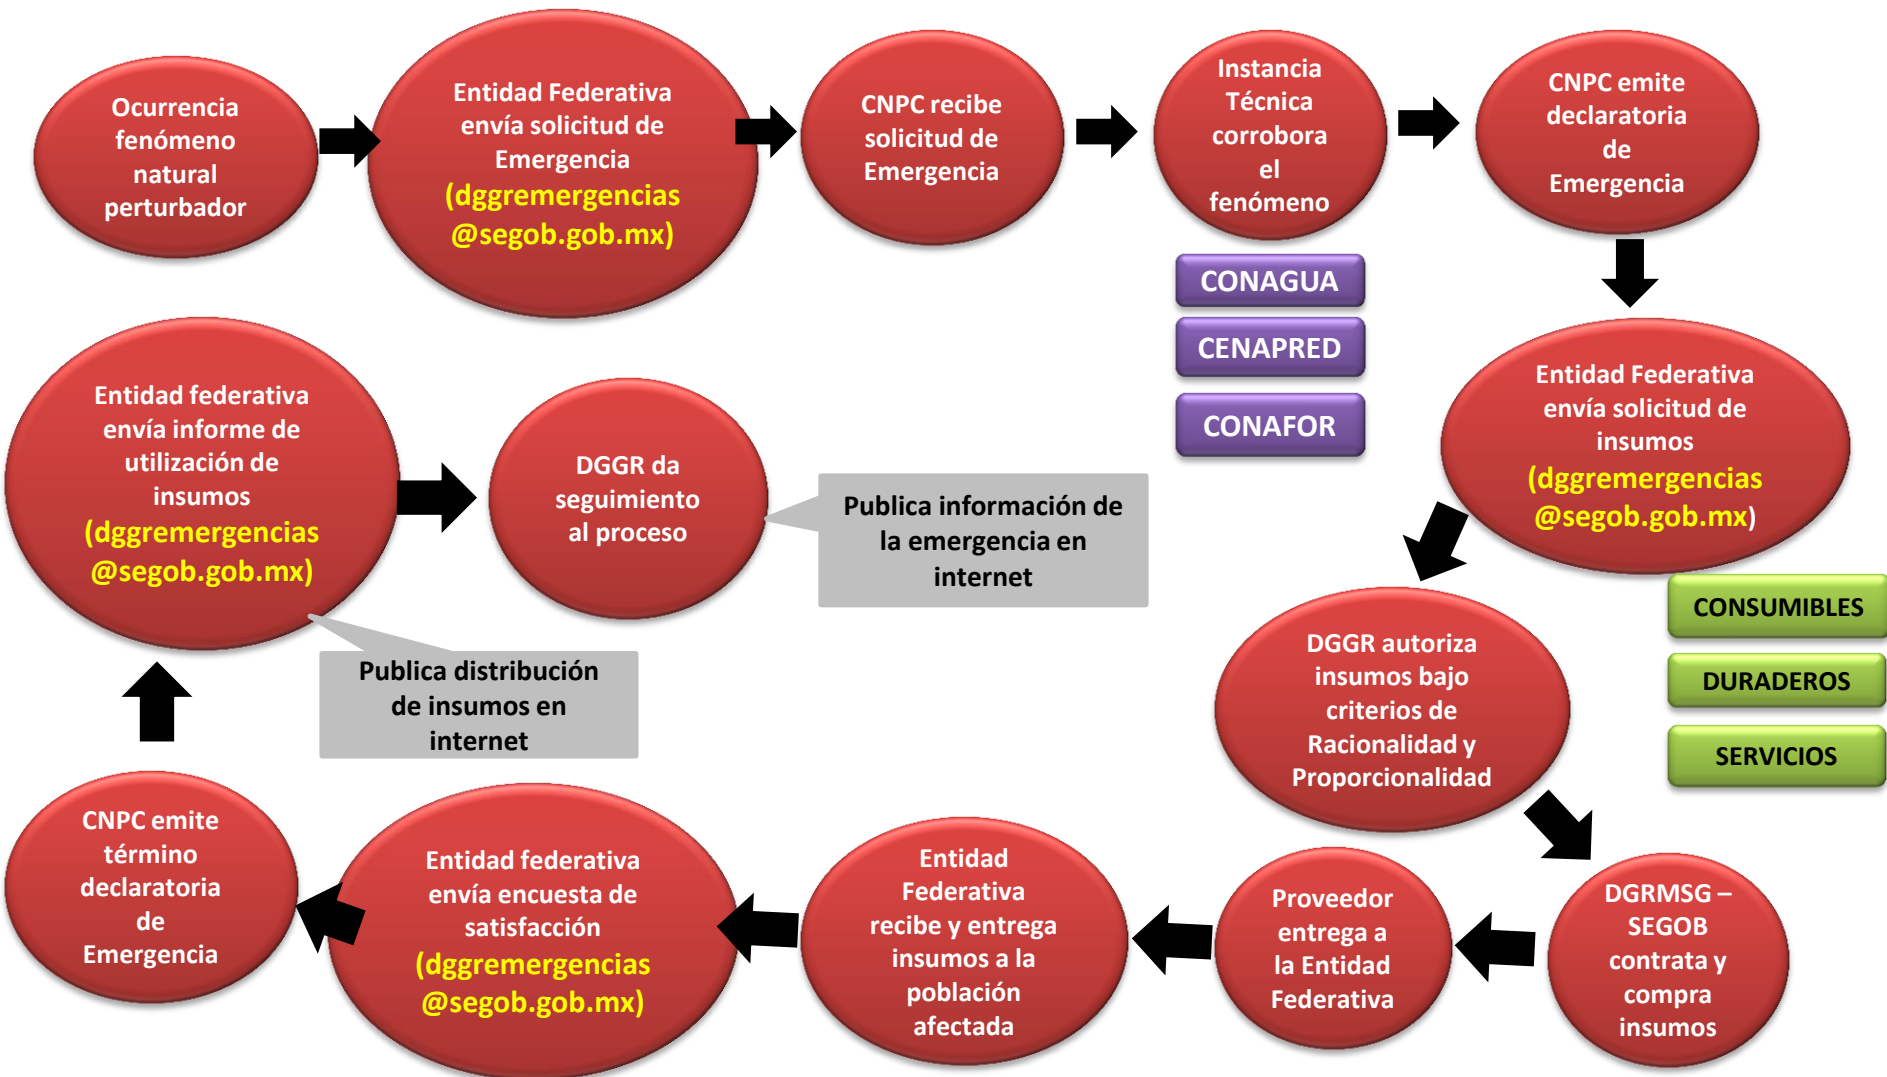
Ocurrencia fenómeno natural perturbador

Entidad Federativa envía solicitud de Emergencia (dggremergencias @segob.gob.mx)

CNPC recibe solicitud de Emergencia

Instancia Técnica corrobora el fenómeno

CONAGUA

CENAPRED

CONAFOR

CNPC emite declaratoria de Emergencia

Entidad Federativa envía solicitud de insumos (dggremergencias @segob.gob.mx)

CONSUMIBLES

DURADEROS

SERVICIOS

DGGR autoriza insumos bajo criterios de Racionalidad y Proporcionalidad

DGRMSG – SEGOB contrata y compra insumos

Proveedor entrega a la Entidad Federativa

Entidad Federativa recibe y entrega insumos a la población afectada

Entidad federativa envía encuesta de satisfacción (dggremergencias @segob.gob.mx)

CNPC emite término declaratoria de Emergencia

Entidad federativa envía informe de utilización de insumos (dggremergencias @segob.gob.mx)

Publica distribución de insumos en internet

DGGR da seguimiento al proceso

Publica información de la emergencia en internet